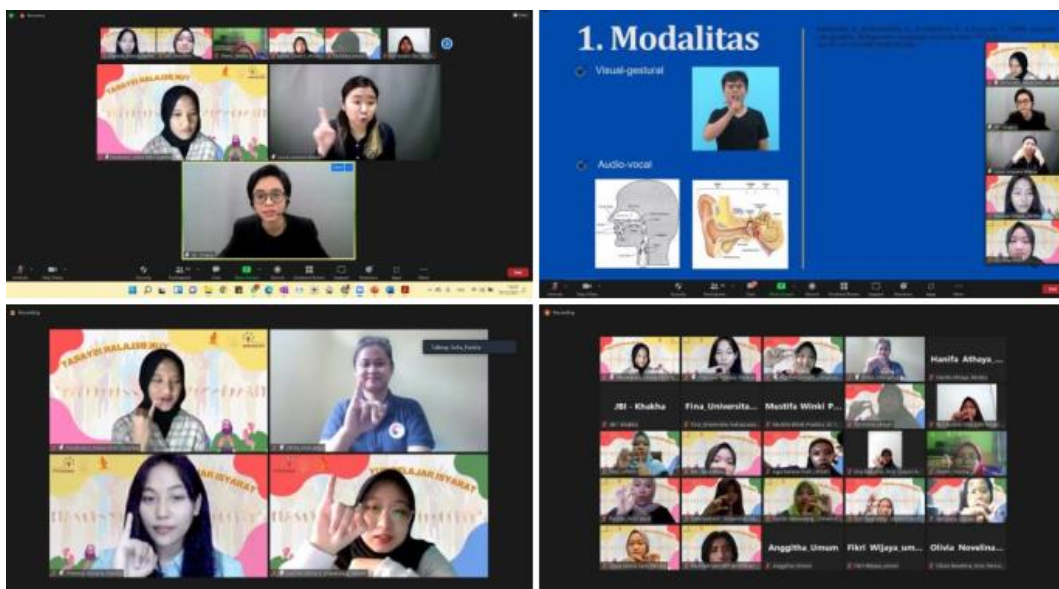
1. Modalitas

Visual-gestural

Audio-vocal

Hanifa Athaya_...

JBI - Khakha

Fina_Universita...

Mustifa Winki P...

Anggitha_Umum

Fikri Wijaya_um...

Olivia Novelina...

TABAYDI BALAJAR ISYARAT

YUK BELAJAR ISYARAT

Talking: Sofia_Putri